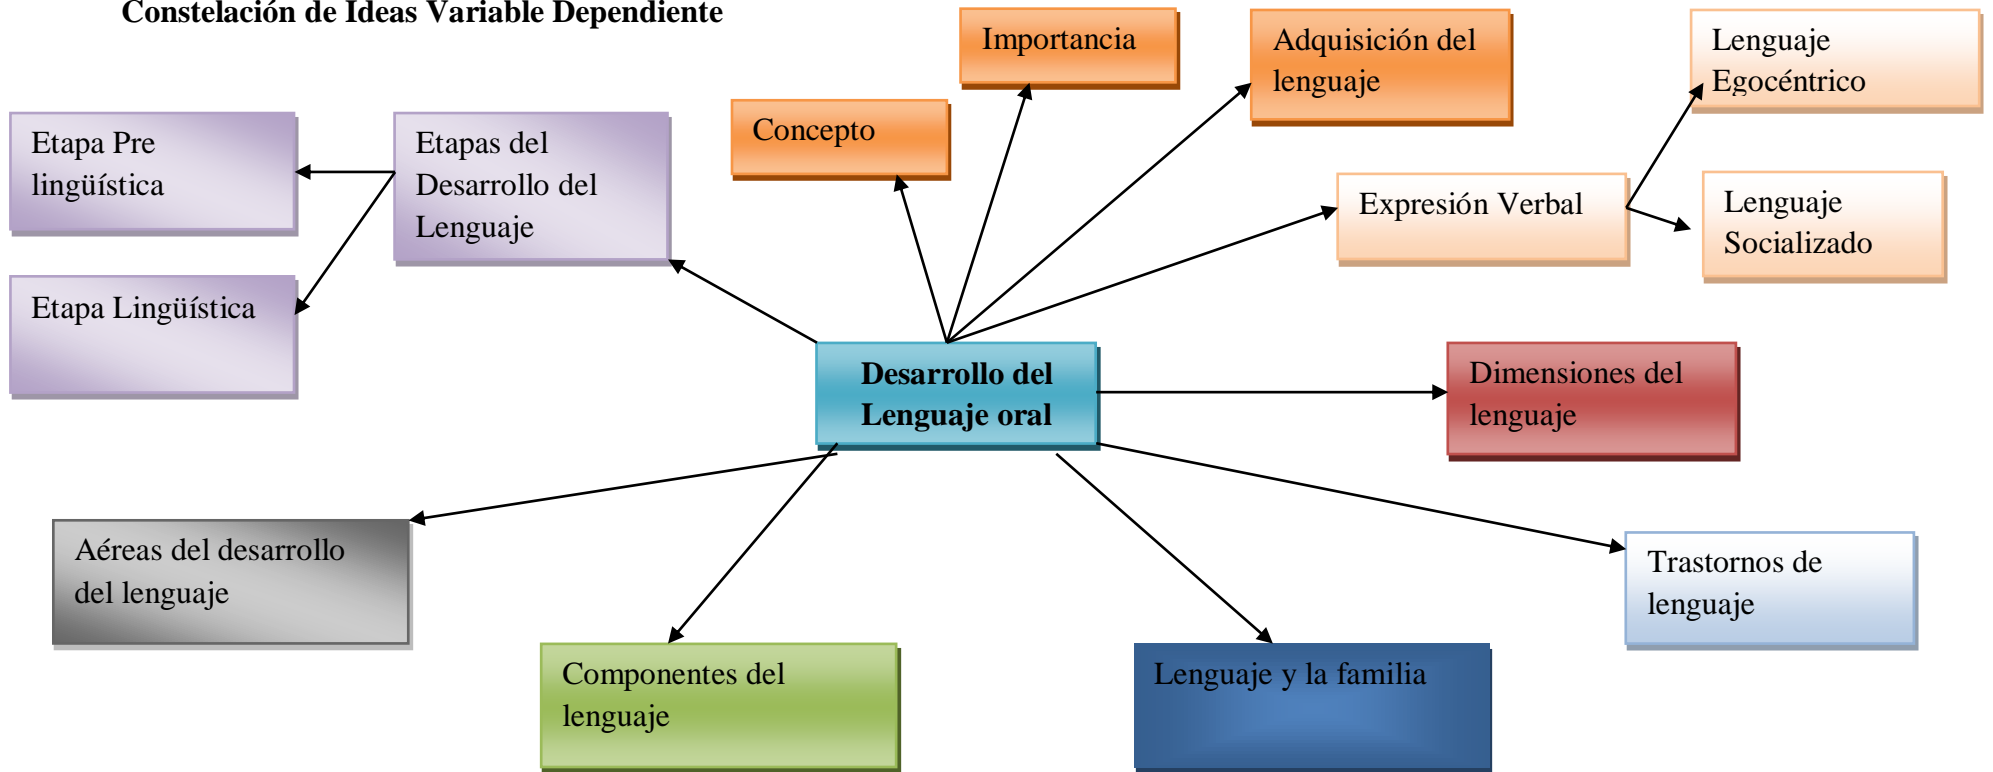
Constelación de Ideas Variable Dependiente

Importancia

Adquisición del lenguaje

Lenguaje Egocéntrico

Concepto

Etapa Pre lingüística

Etapas del Desarrollo del Lenguaje

Expresión Verbal

Lenguaje Socializado

Etapa Lingüística

Desarrollo del Lenguaje oral

Dimensiones del lenguaje

Aéreas del desarrollo del lenguaje

Trastornos de lenguaje

Componentes del lenguaje

Lenguaje y la familia